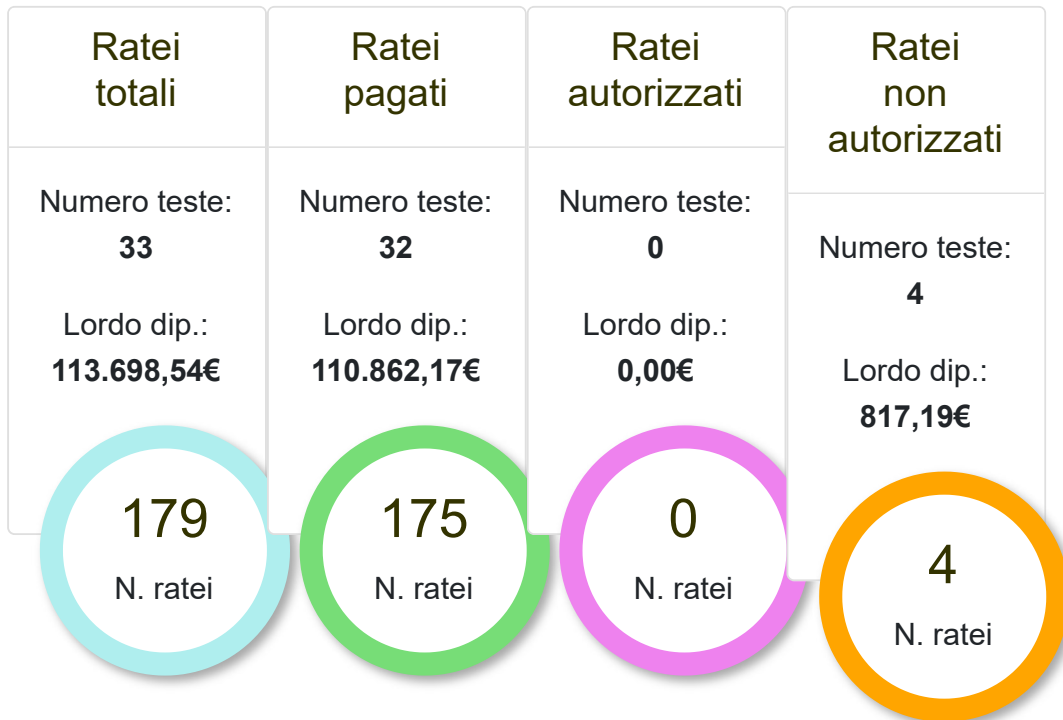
Ratei totali

Numero teste:
**33**

Lordo dip.:
**113.698,54€**

179
N. ratei

Ratei pagati

Numero teste:
**32**

Lordo dip.:
**110.862,17€**

175
N. ratei

Ratei autorizzati

Numero teste:
**0**

Lordo dip.:
**0,00€**

0
N. ratei

Ratei non autorizzati

Numero teste:
**4**

Lordo dip.:
**817,19€**

4
N. ratei